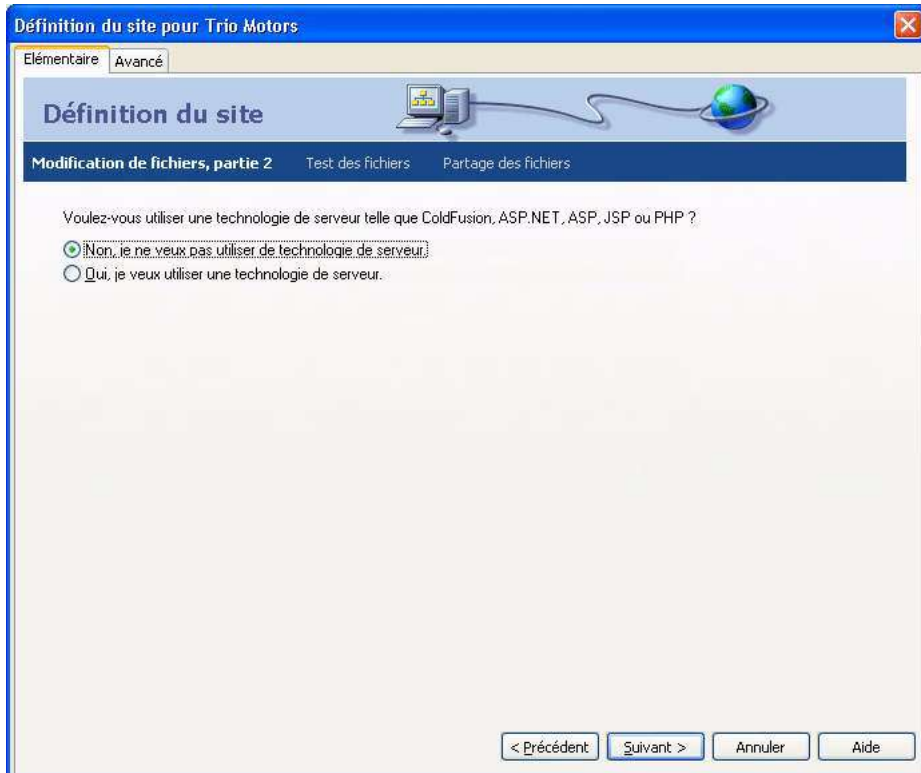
Définition du site pour Trio Motors

Elémentaire Avancé

Définition du site

Modification de fichiers, partie 2 Test des fichiers Partage des fichiers

Voulez-vous utiliser une technologie de serveur telle que ColdFusion, ASP.NET, ASP, JSP ou PHP ?

Non, je ne veux pas utiliser de technologie de serveur.
Oui, je veux utiliser une technologie de serveur.

< Précédent Suivant > Annuler Aide